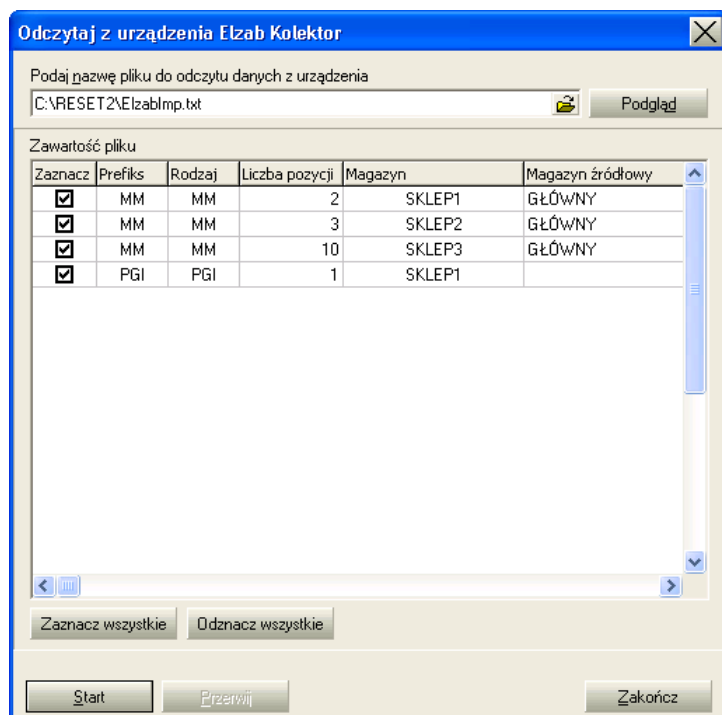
Odczytaj z urządzenia Elzab Kolektor

Podaj nazwę pliku do odczytu danych z urządzenia

C:\RESET2\ElzabImp.txt

Podgląd

Zawartość pliku

| Zaznacz | Prefiks | Rodzaj | Liczba pozycji | Magazyn | Magazyn źródłowy |
|---|---|---|---|---|---|
| ☑ | MM | MM | 2 | SKLEP1 | GŁÓWNY |
| ☑ | MM | MM | 3 | SKLEP2 | GŁÓWNY |
| ☑ | MM | MM | 10 | SKLEP3 | GŁÓWNY |
| ☑ | PGI | PGI | 1 | SKLEP1 | |

Zaznacz wszystkie

Odznacz wszystkie

Start

Przerwij

Zakończ